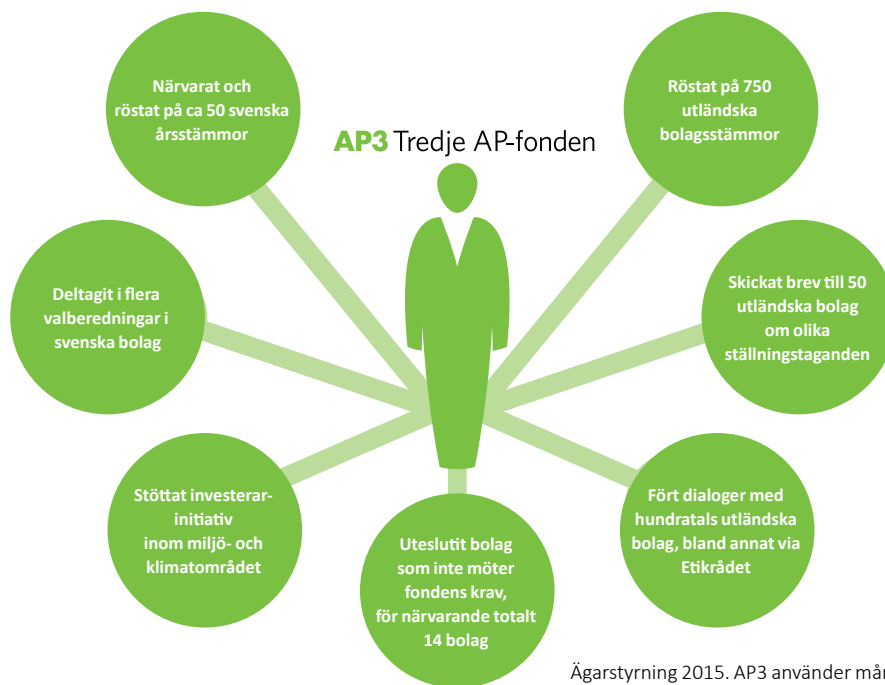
Närvarat och röstat på ca 50 svenska årsstämmor

AP3 Tredje AP-fonden

Röstat på 750 utländska bolagsstämmor

Deltagit i flera valberedningar i svenska bolag

Skickat brev till 50 utländska bolag om olika ställningstaganden

Stöttat investerar-initiativ inom miljö- och klimatområdet

Uteslutit bolag som inte möter fondens krav, för närvarande totalt 14 bolag

Fört dialoger med hundratals utländska bolag, bland annat via Etikrådet

Ägarstyrning 2015. AP3 använder må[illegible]